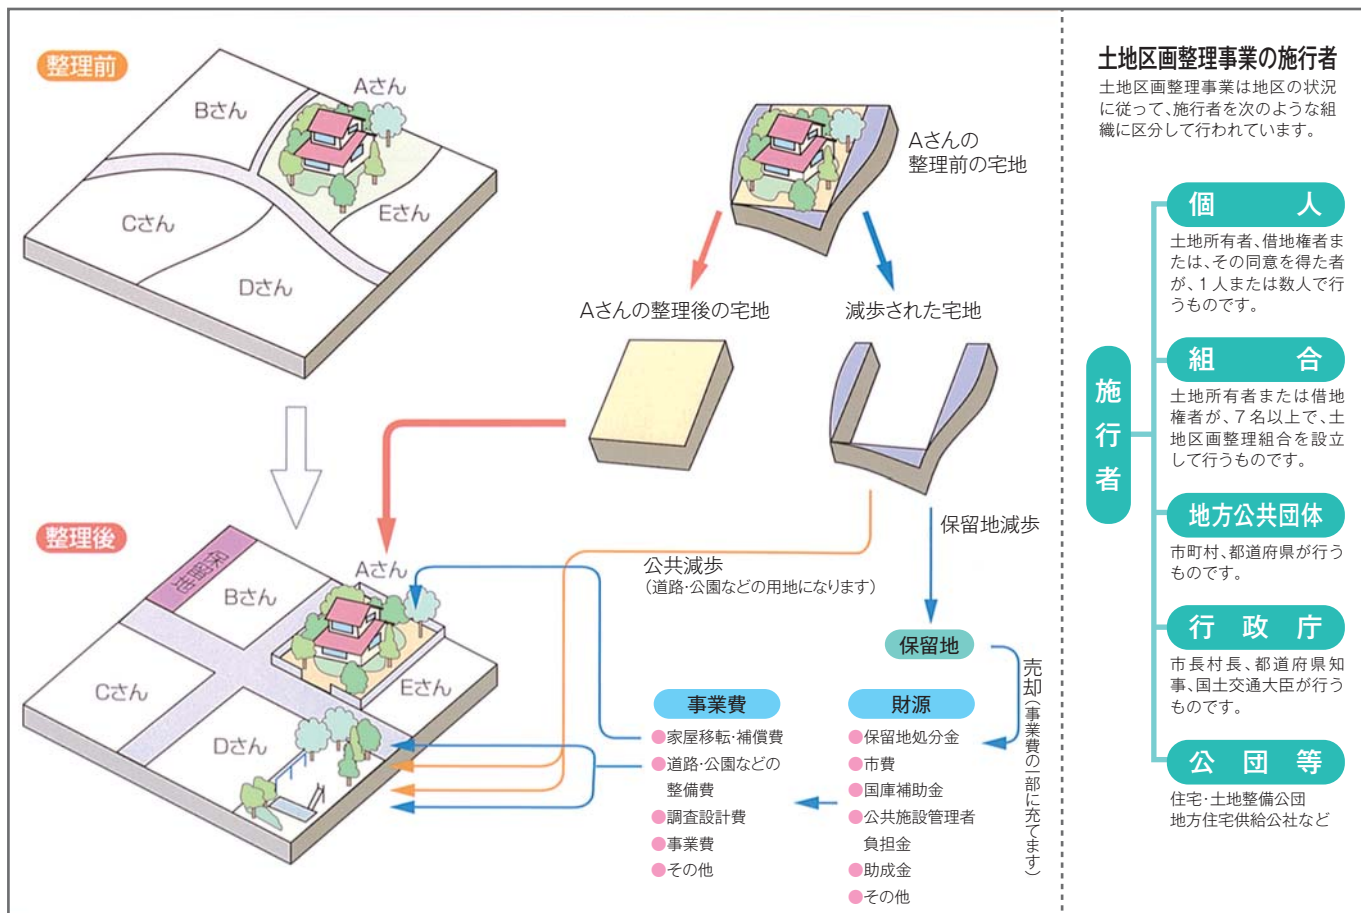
整理前

Aさん

Bさん

Cさん

Eさん

Dさん

Aさんの整理前の宅地

Aさんの整理後の宅地

減歩された宅地

保留地減歩

公共減歩
（道路·公園などの用地になります）

整理後

保留地

Aさん

Bさん

Cさん

Eさん

Dさん

保留地

売却（事業費の一部に充てます）

事業費
●家屋移転·補償費
●道路·公園などの整備費
●調査設計費
●事業費
●その他

財源
●保留地処分金
●市費
●国庫補助金
●公共施設管理者負担金
●助成金
●その他

土地区画整理事業の施行者

土地区画整理事業は地区の状況に従って、施行者を次のような組織に区分して行われています。

施行者

個　人
土地所有者、借地権者または、その同意を得た者が、1人または数人で行うものです。

組　合
土地所有者または借地権者が、7名以上で、土地区画整理組合を設立して行うものです。

地方公共団体
市町村、都道府県が行うものです。

行　政　庁
市長村長、都道府県知事、国土交通大臣が行うものです。

公　団　等
住宅·土地整備公団
地方住宅供給公社など